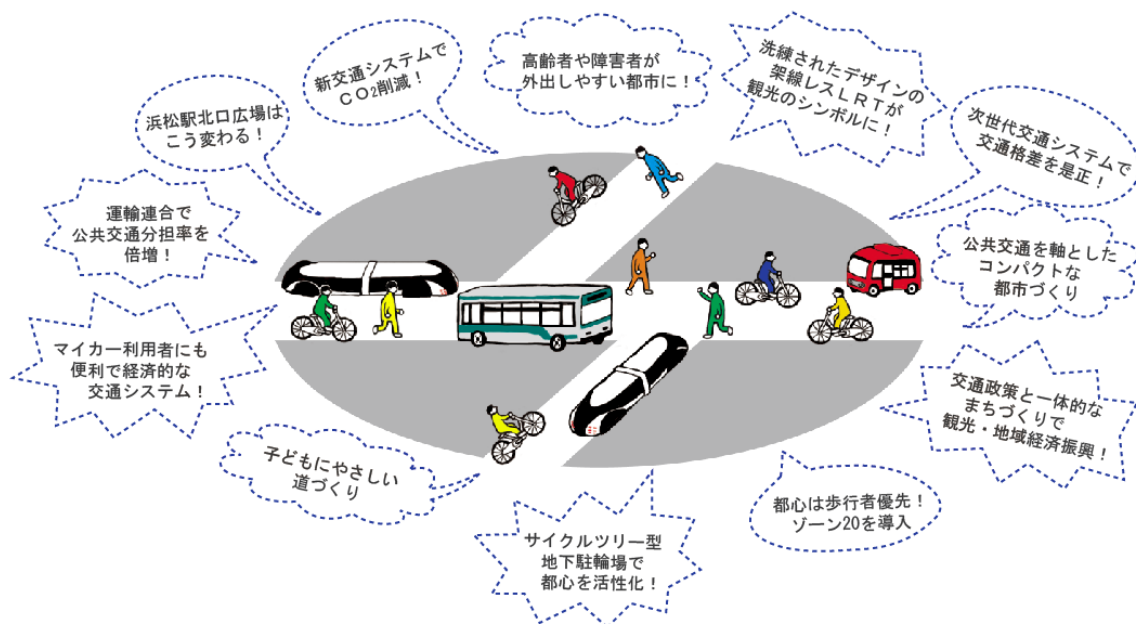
新交通システムで
$CO_2$削減！

高齢者や障害者が
外出しやすい都市に！

洗練されたデザインの
架線レスＬＲＴが
観光のシンボルに！

浜松駅北口広場は
こう変わる！

次世代交通システムで
交通格差を是正！

運輸連合で
公共交通分担率を
倍増！

公共交通を軸とした
コンパクトな
都市づくり

マイカー利用者にも
便利で経済的な
交通システム！

交通政策と一体的な
まちづくりで
観光・地域経済振興！

子どもにやさしい
道づくり

都心は歩行者優先！
ゾーン20を導入

サイクルツリー型
地下駐輪場で
都心を活性化！